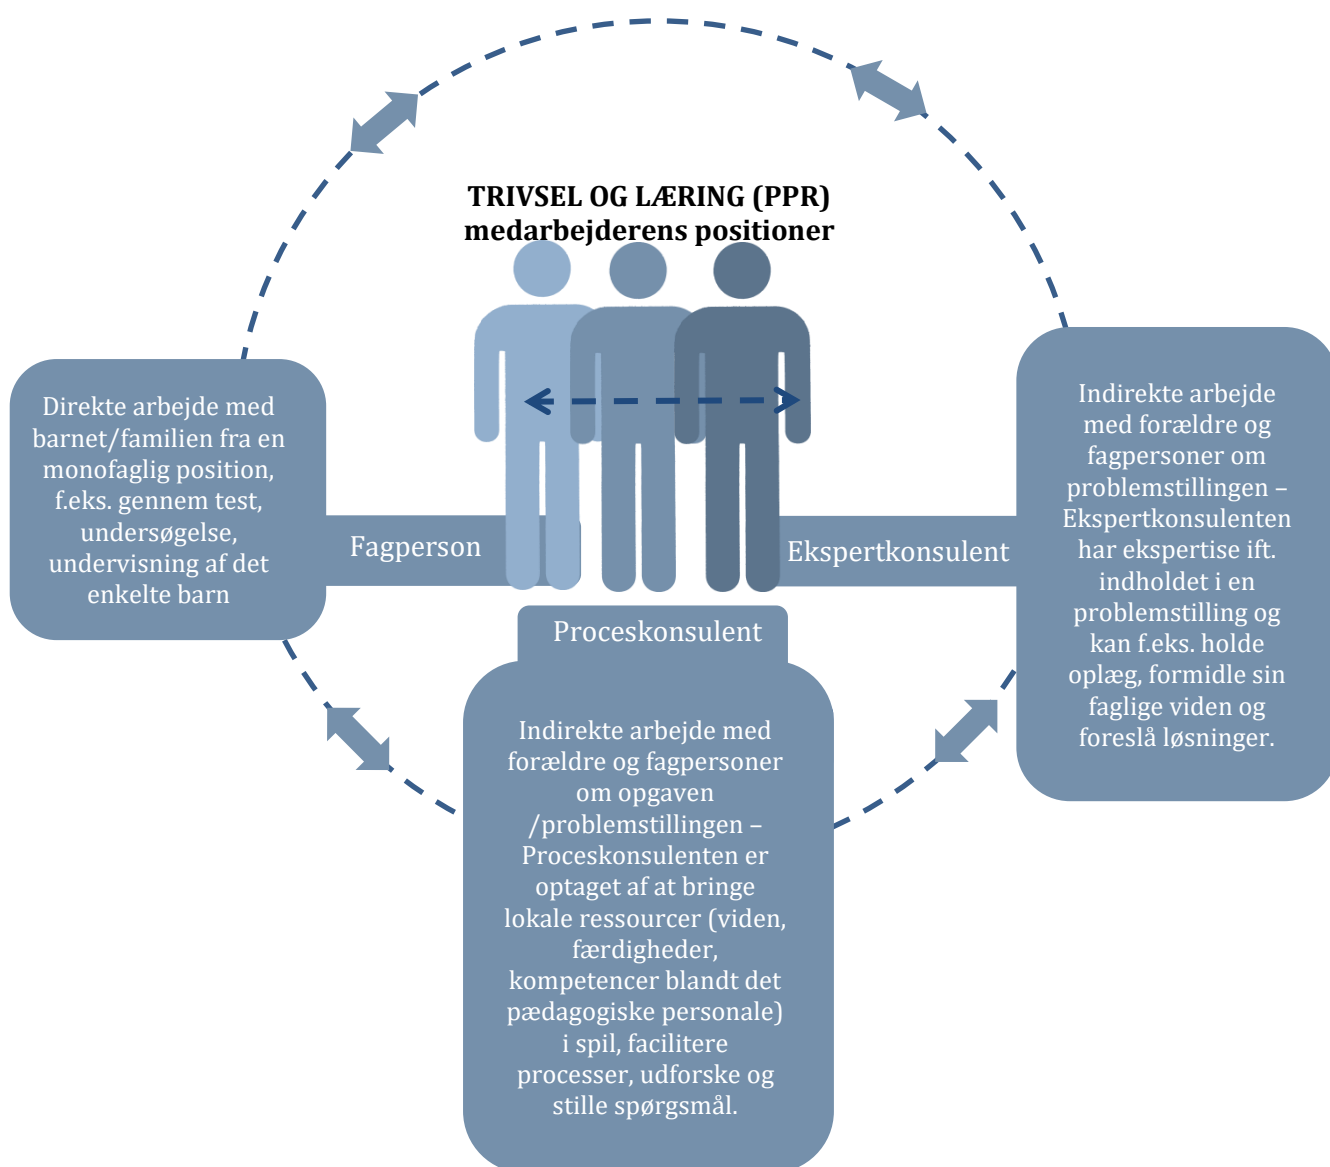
TRIVSEL OG LÆRING (PPR)
medarbejderens positioner

Direkte arbejde med barnet/familien fra en monofaglig position, f.eks. gennem test, undersøgelse, undervisning af det enkelte barn

Fagperson

Ekspertkonsulent

Indirekte arbejde med forældre og fagpersoner om problemstillingen – Ekspertkonsulenten har ekspertise ift. indholdet i en problemstilling og kan f.eks. holde oplæg, formidle sin faglige viden og foreslå løsninger.

Proceskonsulent

Indirekte arbejde med forældre og fagpersoner om opgaven /problemstillingen – Proceskonsulenten er optaget af at bringe lokale ressourcer (viden, færdigheder, kompetencer blandt det pædagogiske personale) i spil, facilitere processer, udforske og stille spørgsmål.